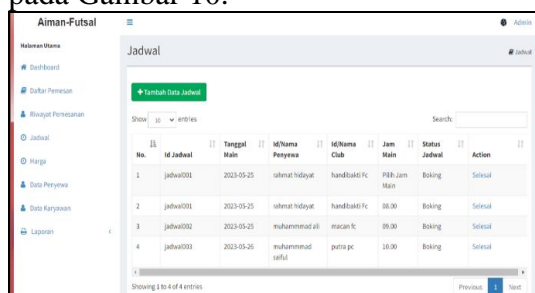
pada Gambar 16.

Aiman-Futsal

Admin

Halaman Utama

Dashboard

Daftar Pemesan

Riwayat Pemesanan

Jadwal

Harga

Data Penyewa

Data Karyawan

Laporan

Jadwal

Jadwal

+ Tambah Data Jadwal

Show 10 entries

Search:

| No. | Id Jadwal | Tanggal Main | Id/Nama Penyewa | Id/Nama Club | Jam Main | Status Jadwal | Action |
|---|---|---|---|---|---|---|---|
| 1 | jadwal001 | 2023-05-25 | rahmat hidayat | handibakti Fc | Pilih Jam Main | Boking | Selesai |
| 2 | jadwal001 | 2023-05-25 | rahmat hidayat | handibakti Fc | 08.00 | Boking | Selesai |
| 3 | jadwal002 | 2023-05-25 | muhammad ali | macan fc | 09.00 | Boking | Selesai |
| 4 | jadwal003 | 2023-05-26 | muhammad saiful | putra pc | 10.00 | Boking | Selesai |

Showing 1 to 4 of 4 entries

Previous 1 Next